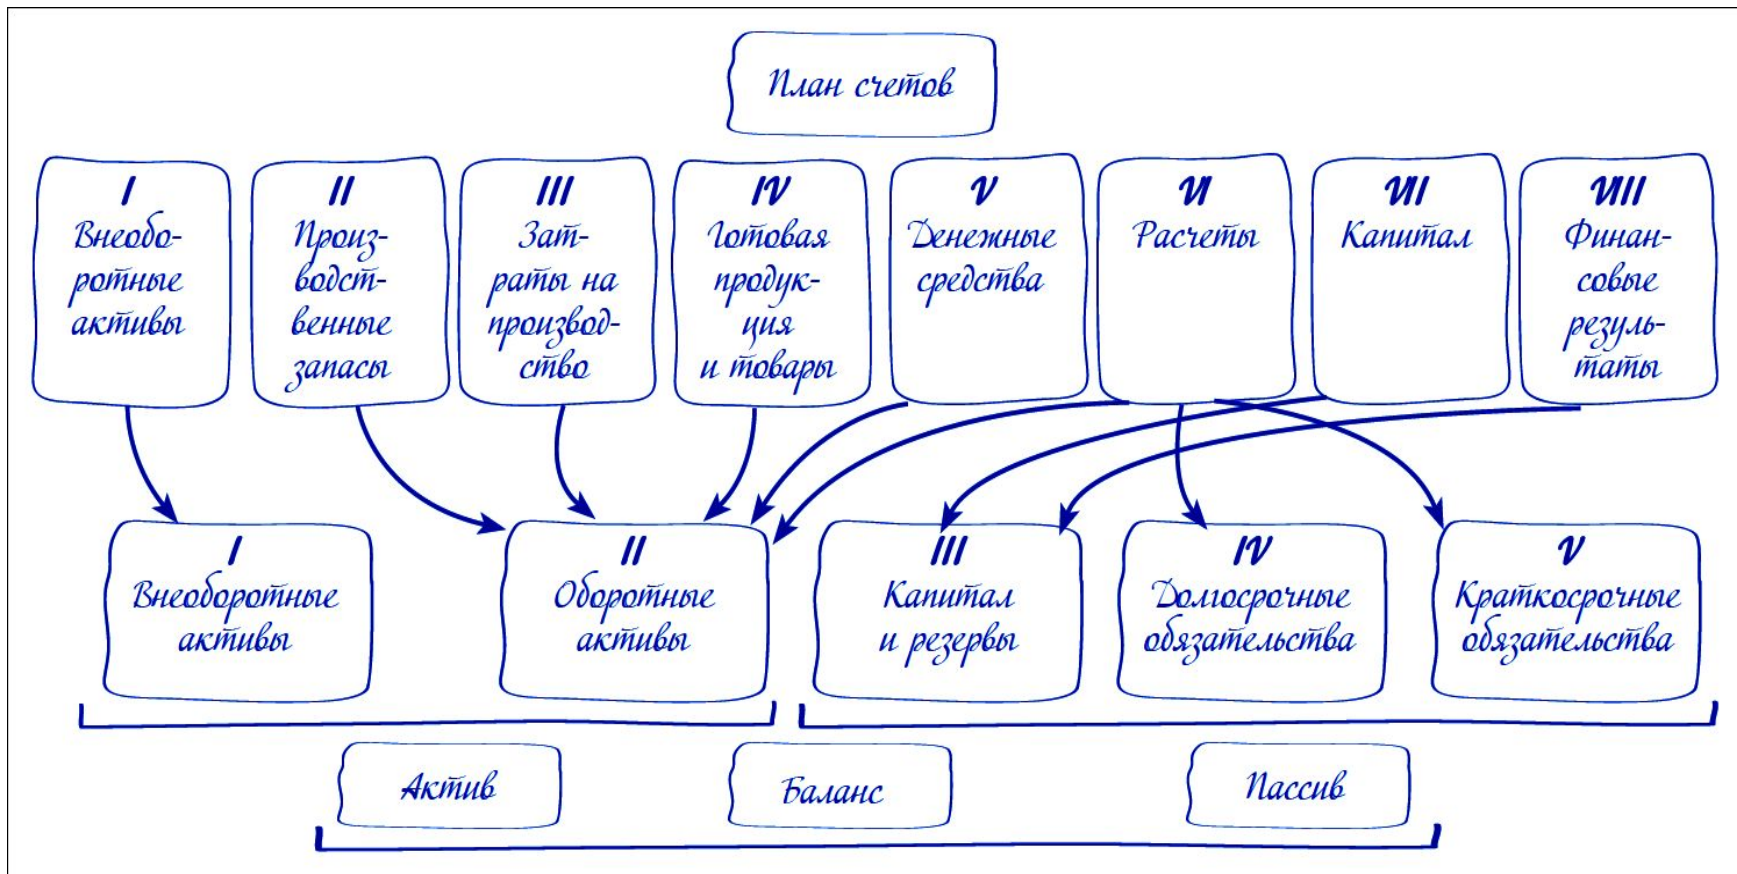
План счетов

I
Внеоборотные активы

II
Производственные запасы

III
Затраты на производство

IV
Готовая продукция и товары

V
Денежные средства

VI
Расчеты

VII
Капитал

VIII
Финансовые результаты

I
Внеоборотные активы

II
Оборотные активы

III
Капитал и резервы

IV
Долгосрочные обязательства

V
Краткосрочные обязательства

Актив

Баланс

Пассив